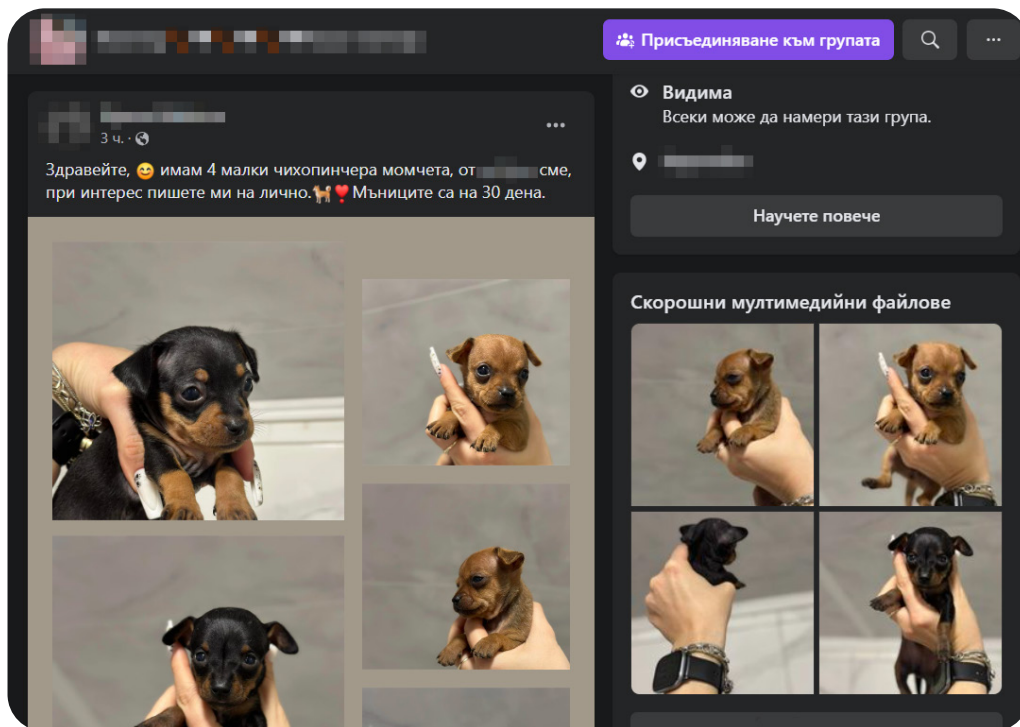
Присъединяване към групата

3 ч. ·

Здравейте, 😊 имам 4 малки чихопинчера момчета, от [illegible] сме, при интерес пишете ми на лично.🐕❤️Мъниците са на 30 дена.

Видима
Всеки може да намери тази група.

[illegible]

Научете повече

Скорошни мултимедийни файлове